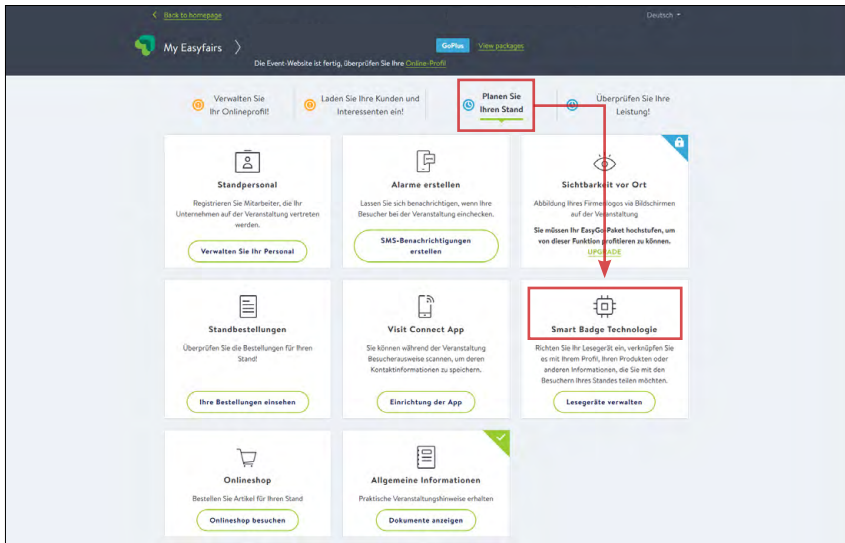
< Back to homepage

Deutsch

My Easyfairs >

GoPlus View packages

Die Event-Website ist fertig, überprüfen Sie Ihre Online-Profil

Verwalten Sie Ihr Onlineprofil!

Laden Sie Ihre Kunden und Interessenten ein!

Planen Sie Ihren Stand

Überprüfen Sie Ihre Leistung!

Standpersonal

Registrieren Sie Mitarbeiter, die Ihr Unternehmen auf der Veranstaltung vertreten werden.

Verwalten Sie Ihr Personal

Alarme erstellen

Lassen Sie sich benachrichtigen, wenn Ihre Besucher bei der Veranstaltung einchecken.

SMS-Benachrichtigungen erstellen

Sichtbarkeit vor Ort

Abbildung Ihres Firmenlogos via Bildschirmen auf der Veranstaltung

Sie müssen Ihr EasyGo Paket hochstufen, um von dieser Funktion profitieren zu können.

UPGRADE

Standbestellungen

Überprüfen Sie die Bestellungen für Ihren Stand!

Ihre Bestellungen einsehen

Visit Connect App

Sie können während der Veranstaltung Besucherausweise scannen, um deren Kontaktinformationen zu speichern.

Einrichtung der App

Smart Badge Technologie

Richten Sie Ihr Lesegerät ein, verknüpfen Sie es mit Ihrem Profil, Ihren Produkten oder anderen Informationen, die Sie mit den Besuchern Ihres Standes teilen möchten.

Lesegeräte verwalten

Onlineshop

Bestellen Sie Artikel für Ihren Stand

Onlineshop besuchen

Allgemeine Informationen

Praktische Veranstaltungshinweise erhalten

Dokumente anzeigen